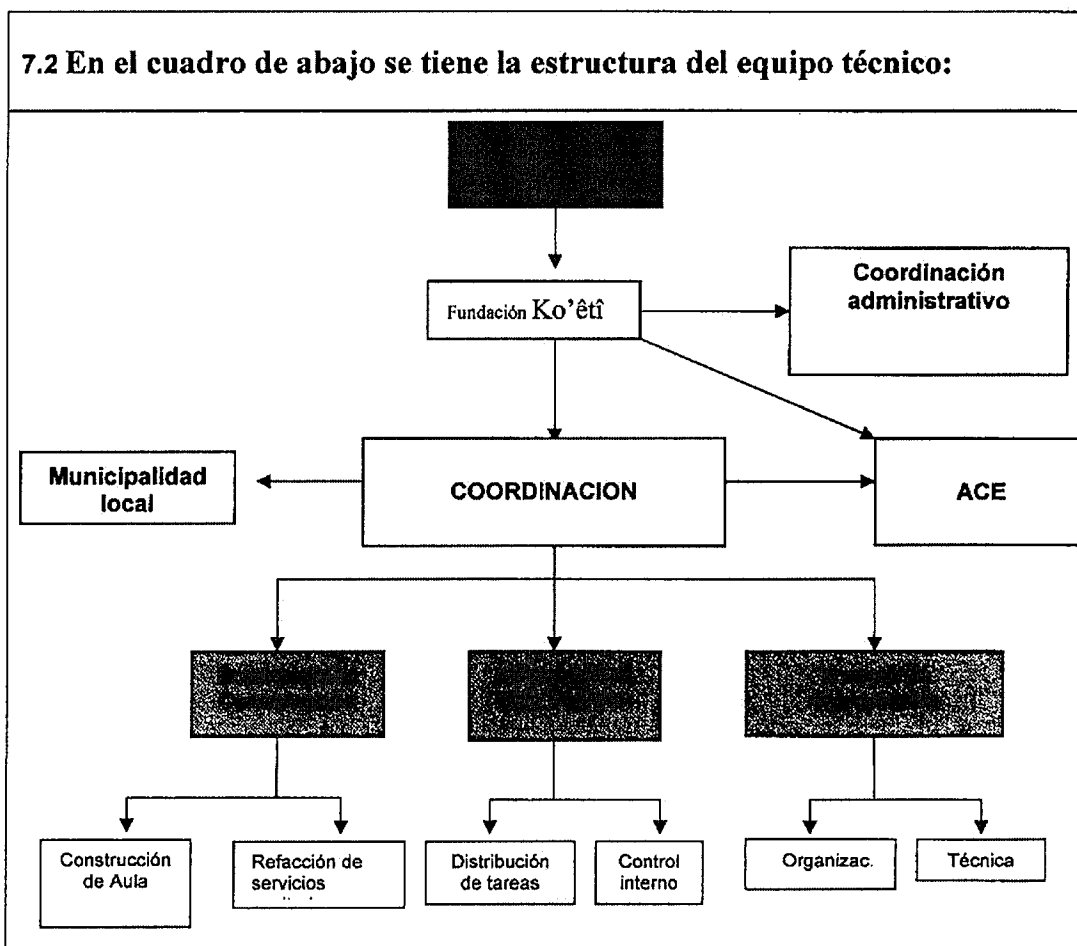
7.2 En el cuadro de abajo se tiene la estructura del equipo técnico:

Fundación Ko'êtî

Coordinación administrativo

Municipalidad local

COORDINACION

ACE

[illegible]

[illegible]

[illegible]

Construcción de Aula

Refacción de servicios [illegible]

Distribución de tareas

Control interno

Organizac.

Técnica